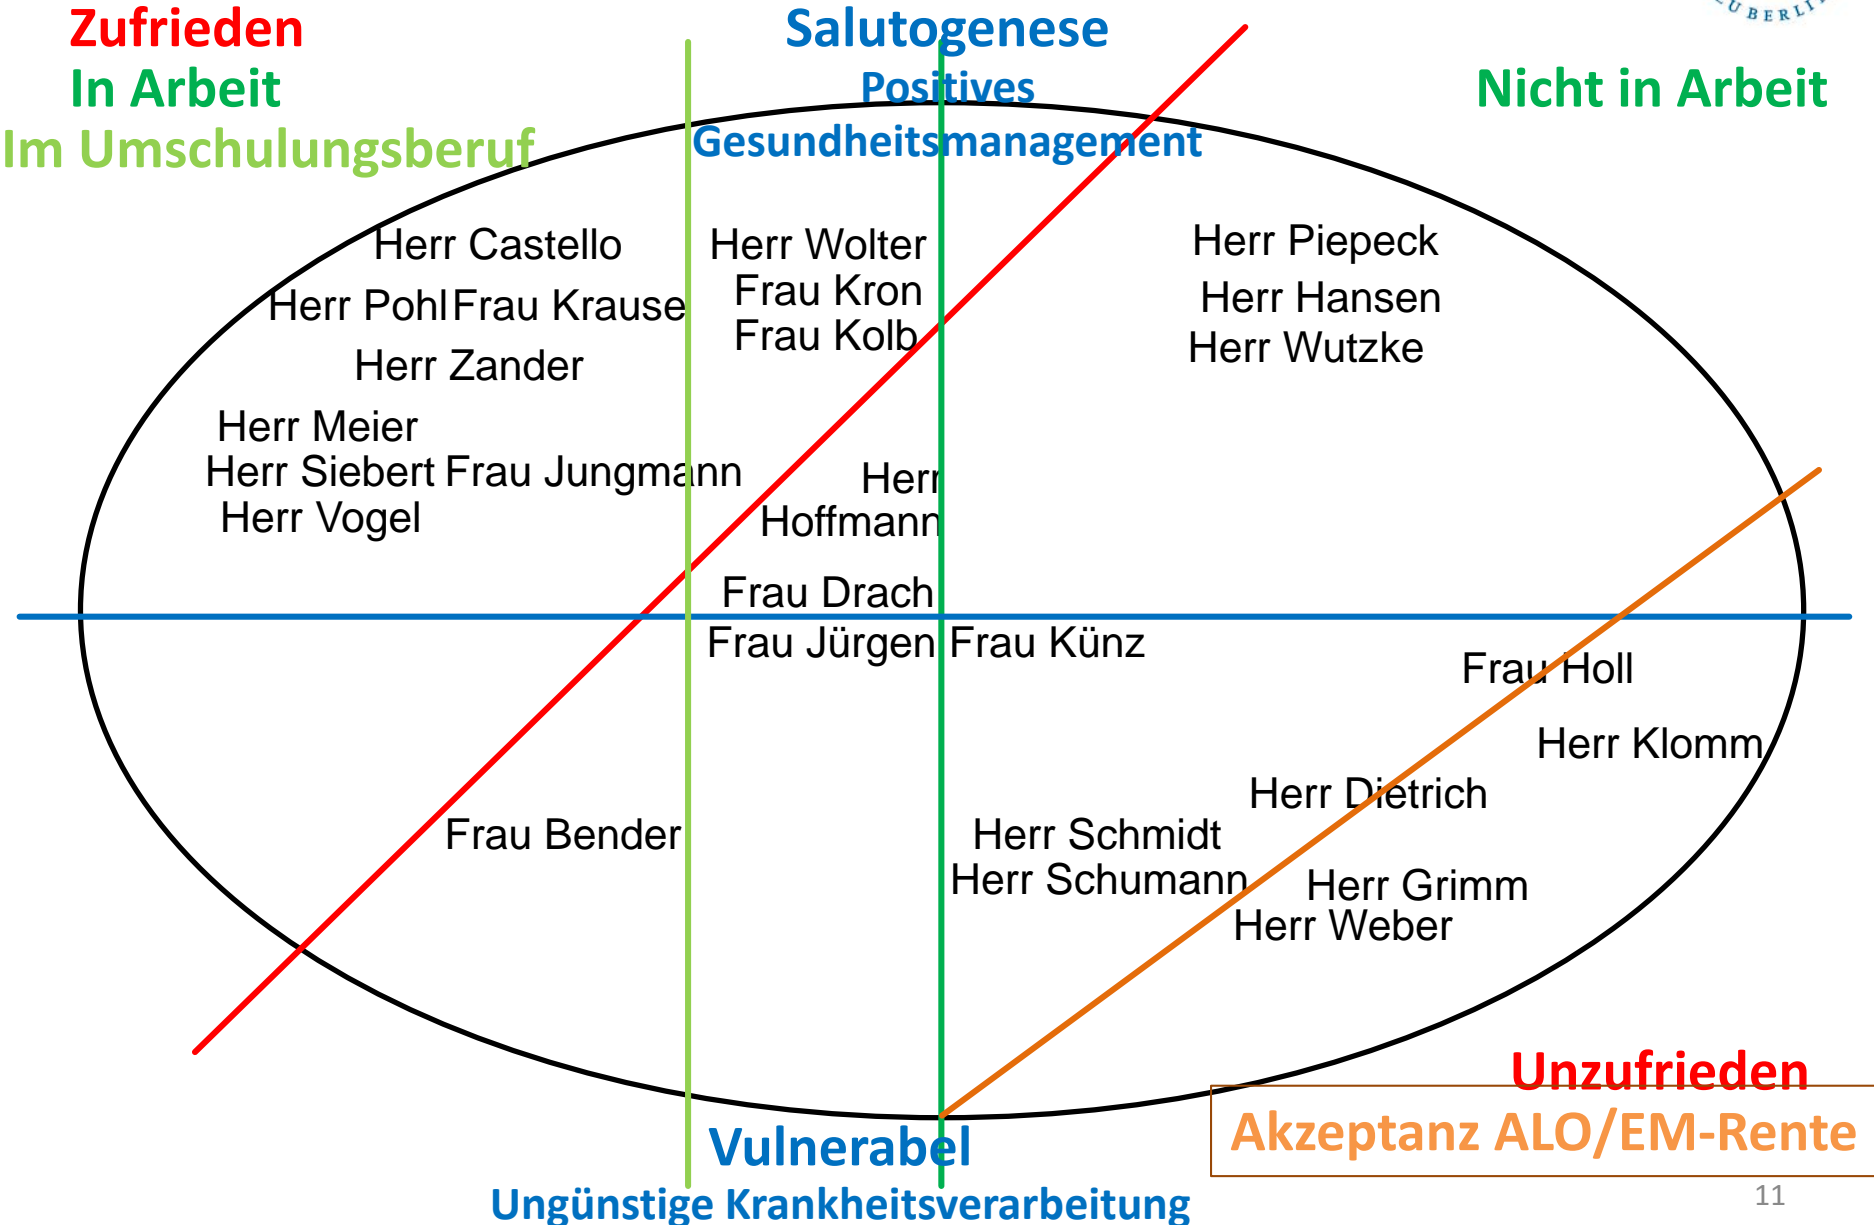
Zufrieden
In Arbeit
Im Umschulungsberuf

Salutogenese
Positives
Gesundheitsmanagement

Nicht in Arbeit

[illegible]BERL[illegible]

Herr Castello
Herr Pohl Frau Krause
Herr Zander
Herr Meier
Herr Siebert Frau Jungmann
Herr Vogel

Herr Wolter
Frau Kron
Frau Kolb

Herr Hoffmann

Frau Drach

Herr Piepeck
Herr Hansen
Herr Wutzke

Frau Jürgen Frau Künz

Frau Holl
Herr Klomm
Herr Dietrich

Frau Bender

Herr Schmidt
Herr Schumann

Herr Grimm
Herr Weber

Unzufrieden
Akzeptanz ALO/EM-Rente

Vulnerabel
Ungünstige Krankheitsverarbeitung

11